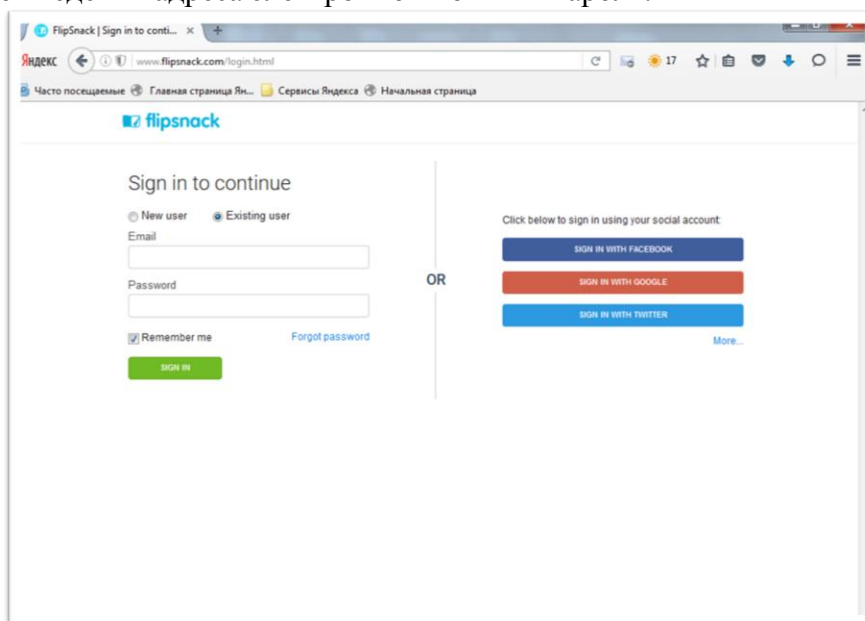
FlipSnack | Sign in to conti... ×

Яндекс www.flipsnack.com/login.html

17

Часто посещаемые Главная страница Ян... Сервисы Яндекса Начальная страница

flipsnack

Sign in to continue

New user Existing user

Email

Password

Remember me Forgot password

SIGN IN

OR

Click below to sign in using your social account:

SIGN IN WITH FACEBOOK

SIGN IN WITH GOOGLE

SIGN IN WITH TWITTER

More...